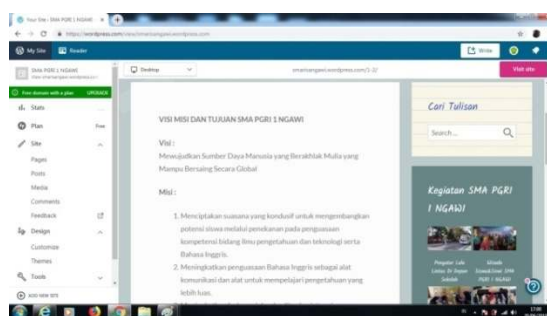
Your Site › SMA PGRI 1 NGAWI

https://wordpress.com/view/smapgringawi.wordpress.com

My Site   Reader

Write

SMA PGRI 1 NGAWI

Free domain with a plan   UPGRADE

Stats

Plan   Free

Site

Pages

Posts

Media

Comments

Feedback

Design

Customize

Themes

Tools

Add new site

Desktop

smapgringawi.wordpress.com/1-2/

Visit site

VISI MISI DAN TUJUAN SMA PGRI 1 NGAWI

Visi :

Mewujudkan Sumber Daya Manusia yang Berakhlak Mulia yang Mampu Bersaing Secara Global

Misi :

1. Menciptakan suasana yang kondusif untuk mengembangkan potensi siswa melalui penekanan pada penguasaan kompetensi bidang ilmu pengetahuan dan teknologi serta Bahasa Inggris.

2. Meningkatkan penguasaan Bahasa Inggris sebagai alat komunikasi dan alat untuk mempelajari pengetahuan yang lebih luas.

Cari Tulisan

Search...

Kegiatan SMA PGRI 1 NGAWI

Pengurus Lab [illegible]

Wisuda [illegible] SMA PGRI 1 NGAWI